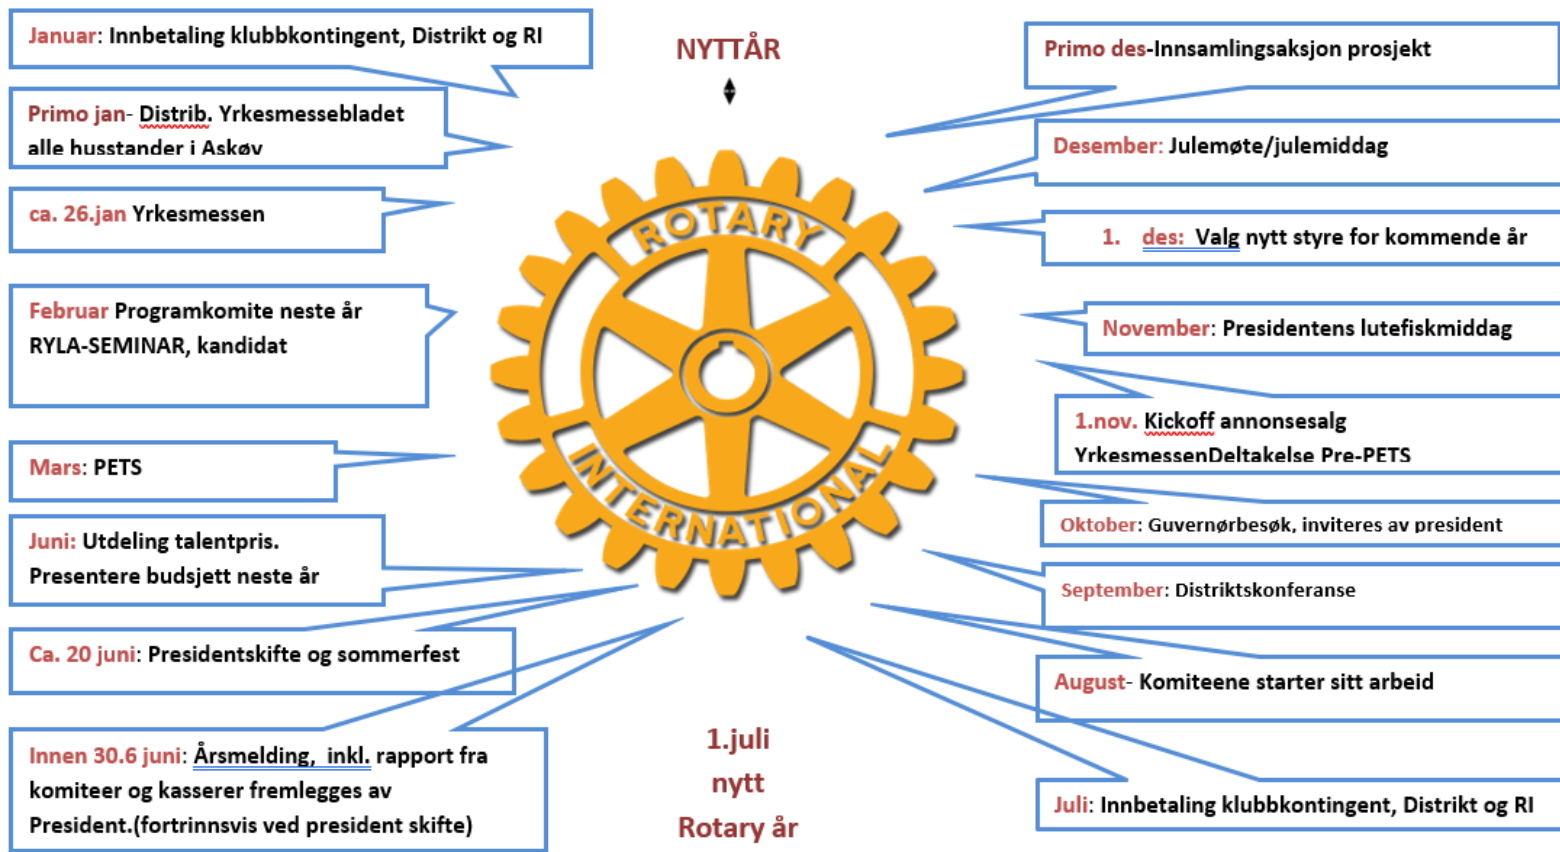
Januar: Innbetaling klubbkontingent, Distrikt og RI

Primo jan- Distrib. Yrkesmessebladet alle husstander i Askøy

ca. 26.jan Yrkesmessen

Februar Programkomite neste år RYLA-SEMINAR, kandidat

Mars: PETS

Juni: Utdeling talentpris. Presentere budsjett neste år

Ca. 20 juni: Presidentskifte og sommerfest

Innen 30.6 juni: Årsmelding, inkl. rapport fra komiteer og kasserer fremlegges av President.(fortrinnsvis ved president skifte)

NYTTÅR

ROTARY INTERNATIONAL

1.juli nytt Rotary år

Primo des-Innsamlingsaksjon prosjekt

Desember: Julemøte/julemiddag

1. des: Valg nytt styre for kommende år

November: Presidentens lutefiskmiddag

1.nov. Kickoff annonsesalg YrkesmessenDeltakelse Pre-PETS

Oktober: Guvernørbesøk, inviteres av president

September: Distriktskonferanse

August- Komiteene starter sitt arbeid

Juli: Innbetaling klubbkontingent, Distrikt og RI